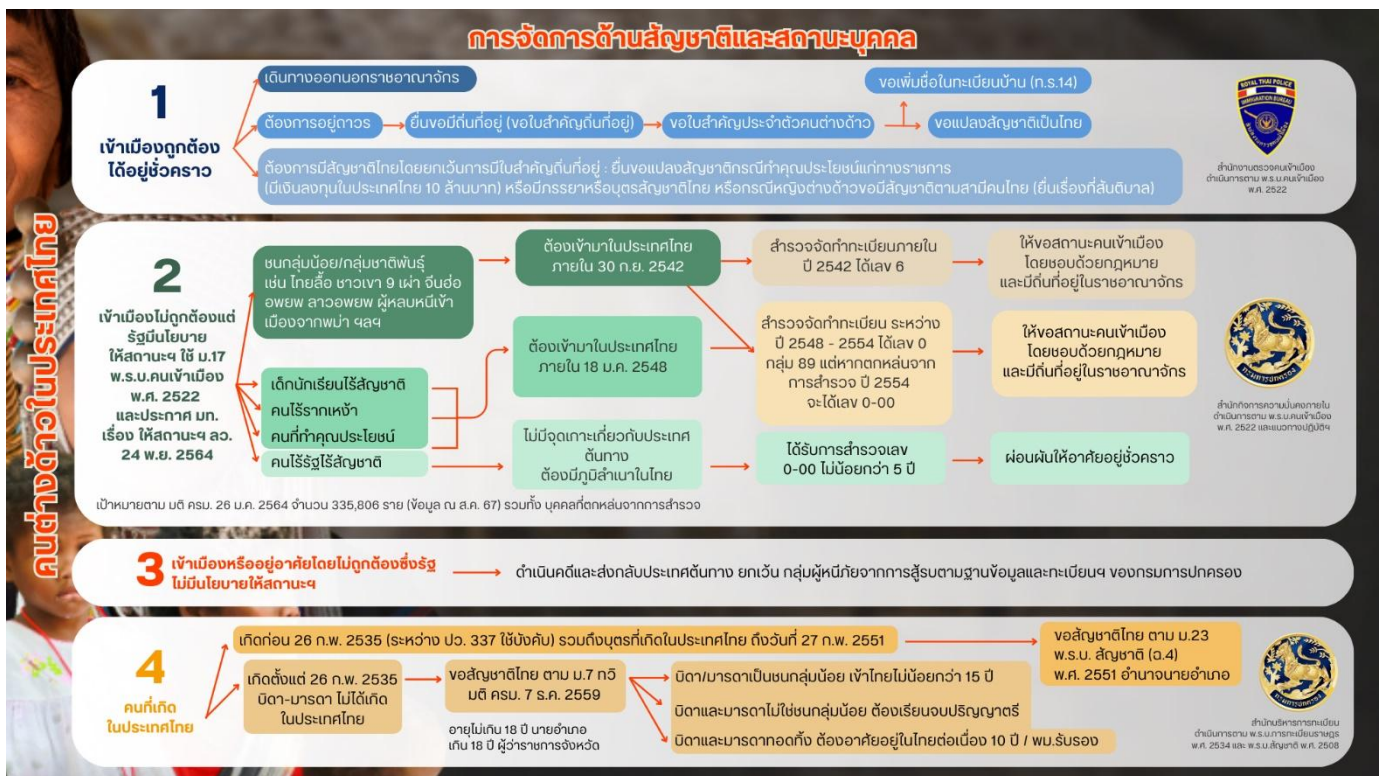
การจัดการด้านสัญชาติและสถานะบุคคล

คนต่างด้าวในประเทศไทย

1
เข้าเมืองถูกต้อง ได้อยู่ชั่วคราว

เดินทางออกนอกราชอาณาจักร
ต้องการอยู่ถาวร → ยื่นขอมีถิ่นที่อยู่ (ขอใบสำคัญถิ่นที่อยู่) → ขอใบสำคัญประจำตัวคนต่างด้าว → ขอเพิ่มชื่อในทะเบียนบ้าน (ท.ร.14) / ขอแปลงสัญชาติเป็นไทย
ต้องการมีสัญชาติไทยโดยยกเว้นการมีใบสำคัญถิ่นที่อยู่ : ยื่นขอแปลงสัญชาติกรณีทำคุณประโยชน์แก่ทางราชการ (มีเงินลงทุนในประเทศไทย 10 ล้านบาท) หรือมีภรรยาหรือบุตรสัญชาติไทย หรือกรณีหญิงต่างด้าวขอมีสัญชาติตามสามีคนไทย (ยื่นเรื่องที่สันติบาล)

ROYAL THAI POLICE IMMIGRATION BUREAU
สำนักงานตรวจคนเข้าเมือง ดำเนินการตาม พ.ร.บ.คนเข้าเมือง พ.ศ. 2522

2
เข้าเมืองไม่ถูกต้องแต่รัฐมีนโยบายให้สถานะฯ ใช้ ม.17 พ.ร.บ.คนเข้าเมือง พ.ศ. 2522 และประกาศ มท. เรื่อง ให้สถานะฯ ลว. 24 พ.ย. 2564

ชนกลุ่มน้อย/กลุ่มชาติพันธุ์ เช่น ไทยลื้อ ชาวเขา 9 เผ่า จีนฮ่อ อพยพ ลาวอพยพ ผู้หลบหนีเข้าเมืองจากพม่า ฯลฯ → ต้องเข้ามาในประเทศไทย ภายใน 30 ก.ย. 2542 → สำรวจจัดทำทะเบียนภายในปี 2542 ได้เลข 6 → ให้ขอสถานะคนเข้าเมืองโดยชอบด้วยกฎหมาย และมีถิ่นที่อยู่ในราชอาณาจักร

เด็กนักเรียนไร้สัญชาติ
คนไร้รากเหง้า
คนที่ทำคุณประโยชน์
→ ต้องเข้ามาในประเทศไทย ภายใน 18 ม.ค. 2548 → สำรวจจัดทำทะเบียน ระหว่างปี 2548 - 2554 ได้เลข 0 กลุ่ม 89 แต่หากตกหล่นจากการสำรวจ ปี 2554 จะได้เลข 0-00 → ให้ขอสถานะคนเข้าเมือง โดยชอบด้วยกฎหมาย และมีถิ่นที่อยู่ในราชอาณาจักร

คนไร้รัฐไร้สัญชาติ → ไม่มีจุดเกาะเกี่ยวกับประเทศต้นทาง ต้องมีภูมิลำเนาในไทย → ได้รับการสำรวจเลข 0-00 ไม่น้อยกว่า 5 ปี → ผ่อนผันให้อาศัยอยู่ชั่วคราว

เป้าหมายตาม มติ ครม. 26 ม.ค. 2564 จำนวน 335,806 ราย (ข้อมูล ณ ส.ค. 67) รวมทั้ง บุคคลที่ตกหล่นจากการสำรวจ

สำนักกิจการความมั่นคงภายใน ดำเนินการตาม พ.ร.บ.คนเข้าเมือง พ.ศ. 2522 และแนวทางปฏิบัติฯ

3
เข้าเมืองหรืออยู่อาศัยโดยไม่ถูกต้องซึ่งรัฐไม่มีนโยบายให้สถานะฯ → ดำเนินคดีและส่งกลับประเทศต้นทาง ยกเว้น กลุ่มผู้หนีภัยจากการสู้รบตามฐานข้อมูลและทะเบียนฯ ของกรมการปกครอง

4
คนที่เกิดในประเทศไทย

เกิดก่อน 26 ก.พ. 2535 (ระหว่าง ปว. 337 ใช้บังคับ) รวมถึงบุตรที่เกิดในประเทศไทย ถึงวันที่ 27 ก.พ. 2551 → ขอสัญชาติไทย ตาม ม.23 พ.ร.บ. สัญชาติ (ฉ.4) พ.ศ. 2551 อำนาจนายอำเภอ

เกิดตั้งแต่ 26 ก.พ. 2535 บิดา-มารดา ไม่ได้เกิดในประเทศไทย → ขอสัญชาติไทย ตาม ม.7 ทวิ มติ ครม. 7 ธ.ค. 2559
อายุไม่เกิน 18 ปี นายอำเภอ
เกิน 18 ปี ผู้ว่าราชการจังหวัด

บิดา/มารดาเป็นชนกลุ่มน้อย เข้าไทยไม่น้อยกว่า 15 ปี
บิดาและมารดาไม่ใช่ชนกลุ่มน้อย ต้องเรียนจบปริญญาตรี
บิดาและมารดาทอดทิ้ง ต้องอาศัยอยู่ในไทยต่อเนื่อง 10 ปี / พม.รับรอง

สำนักบริหารการทะเบียน ดำเนินการตาม พ.ร.บ.การทะเบียนราษฎร พ.ศ. 2534 และ พ.ร.บ.สัญชาติ พ.ศ. 2508